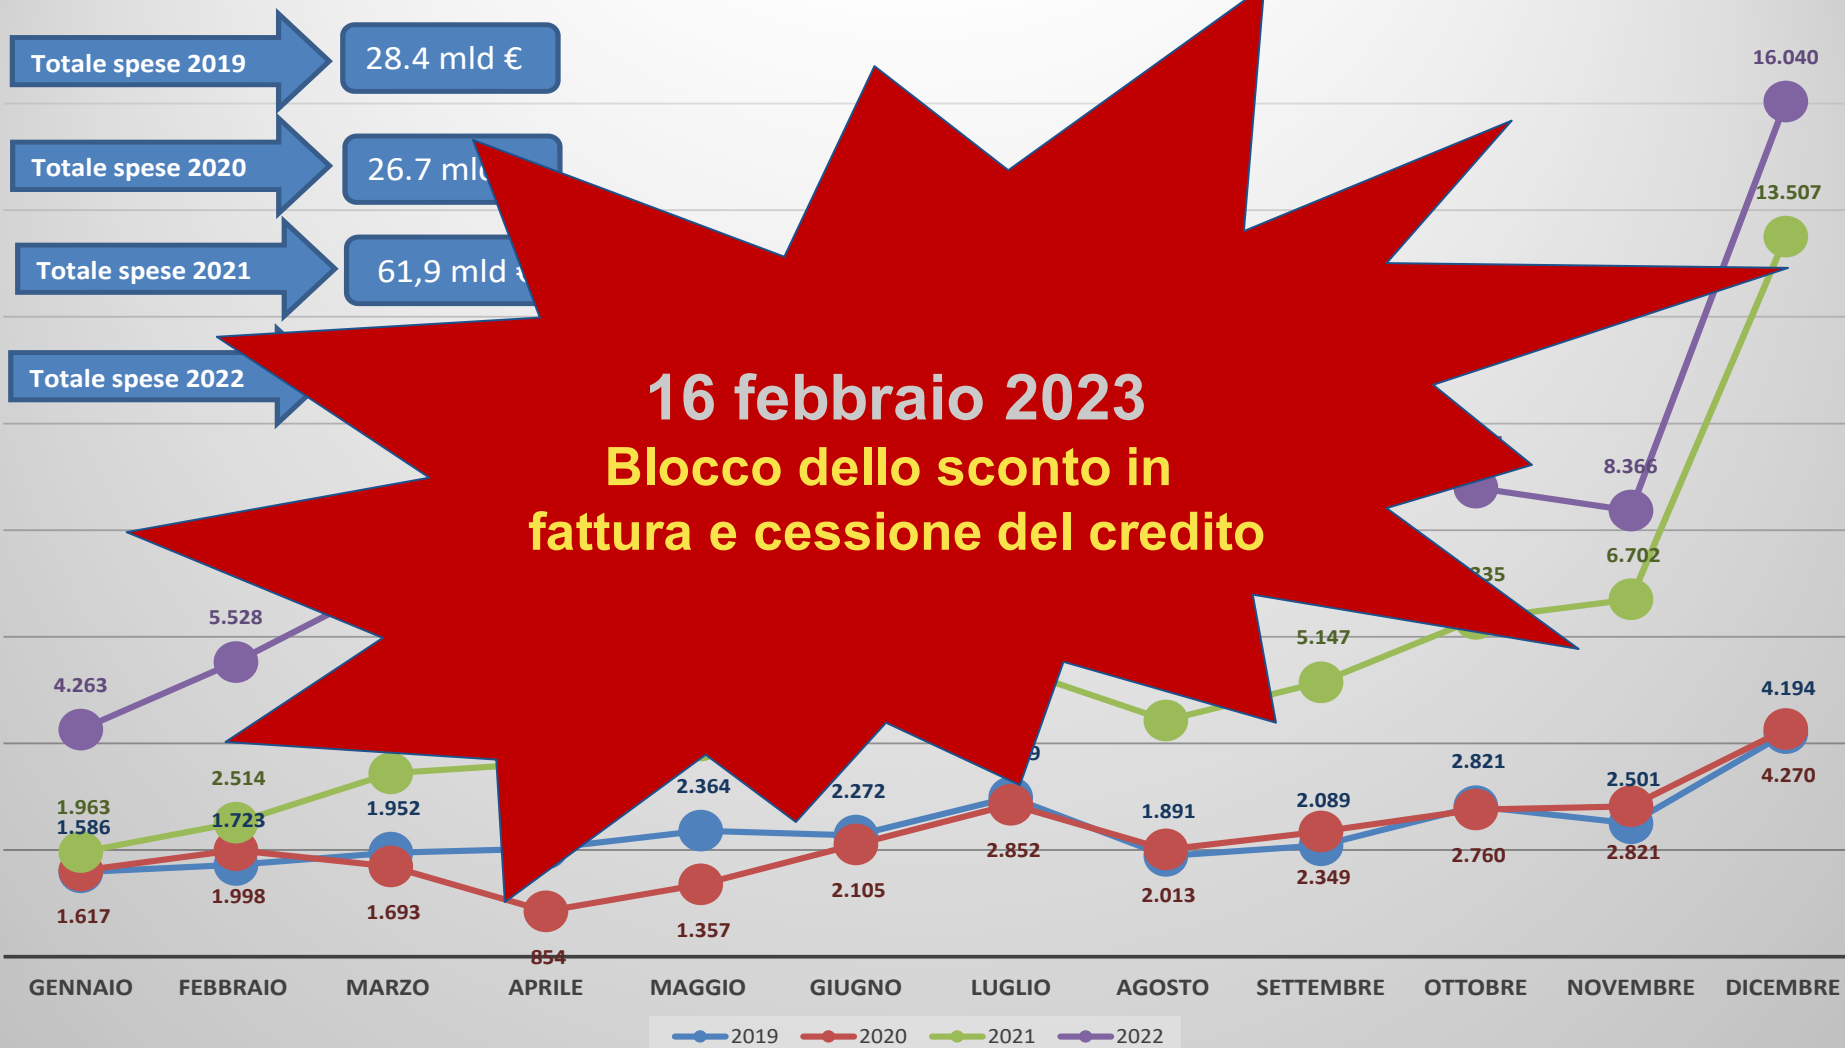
Totale spese 2019

28.4 mld €

Totale spese 2020

26.7 mld

Totale spese 2021

61,9 mld €

Totale spese 2022

16 febbraio 2023

Blocco dello sconto in fattura e cessione del credito

16.040

13.507

8.366

6.702

235

5.147

5.528

4.263

4.194

4.270

1.963

1.586

2.514

1.723

1.952

2.364

2.272

9

1.891

2.089

2.821

2.501

1.617

1.998

1.693

854

1.357

2.105

2.852

2.013

2.349

2.760

2.821

GENNAIO FEBBRAIO MARZO APRILE MAGGIO GIUGNO LUGLIO AGOSTO SETTEMBRE OTTOBRE NOVEMBRE DICEMBRE

2019 2020 2021 2022